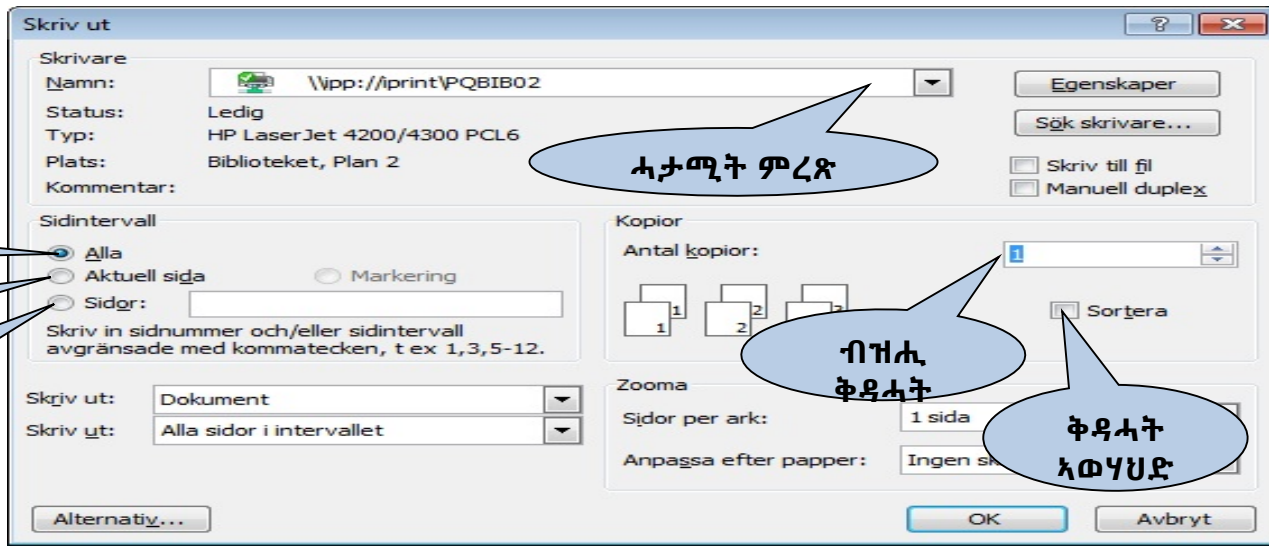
Skriv ut

Skrivare
Namn: \\ipp://iprint\PQBIB02
Egenskaper
Status: Ledig
Typ: HP LaserJet 4200/4300 PCL6
Sök skrivare...
Plats: Biblioteket, Plan 2
ሓታሚት ምረጽ
Skriv till fil
Kommentar:
Manuell duplex

Sidintervall
Alla
Aktuell sida
Markering
Sidor:
Skriv in sidnummer och/eller sidintervall avgränsade med kommatecken, t ex 1,3,5-12.

Kopior
Antal kopior: 1
Sortera
ብዝሒ ቅዳሓት

Skriv ut: Dokument
Skriv ut: Alla sidor i intervallet

Zooma
Sidor per ark: 1 sida
ቅዳሓት ኣወሃህድ
Anpassa efter papper: Ingen sk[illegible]

Alternativ...
OK
Avbryt